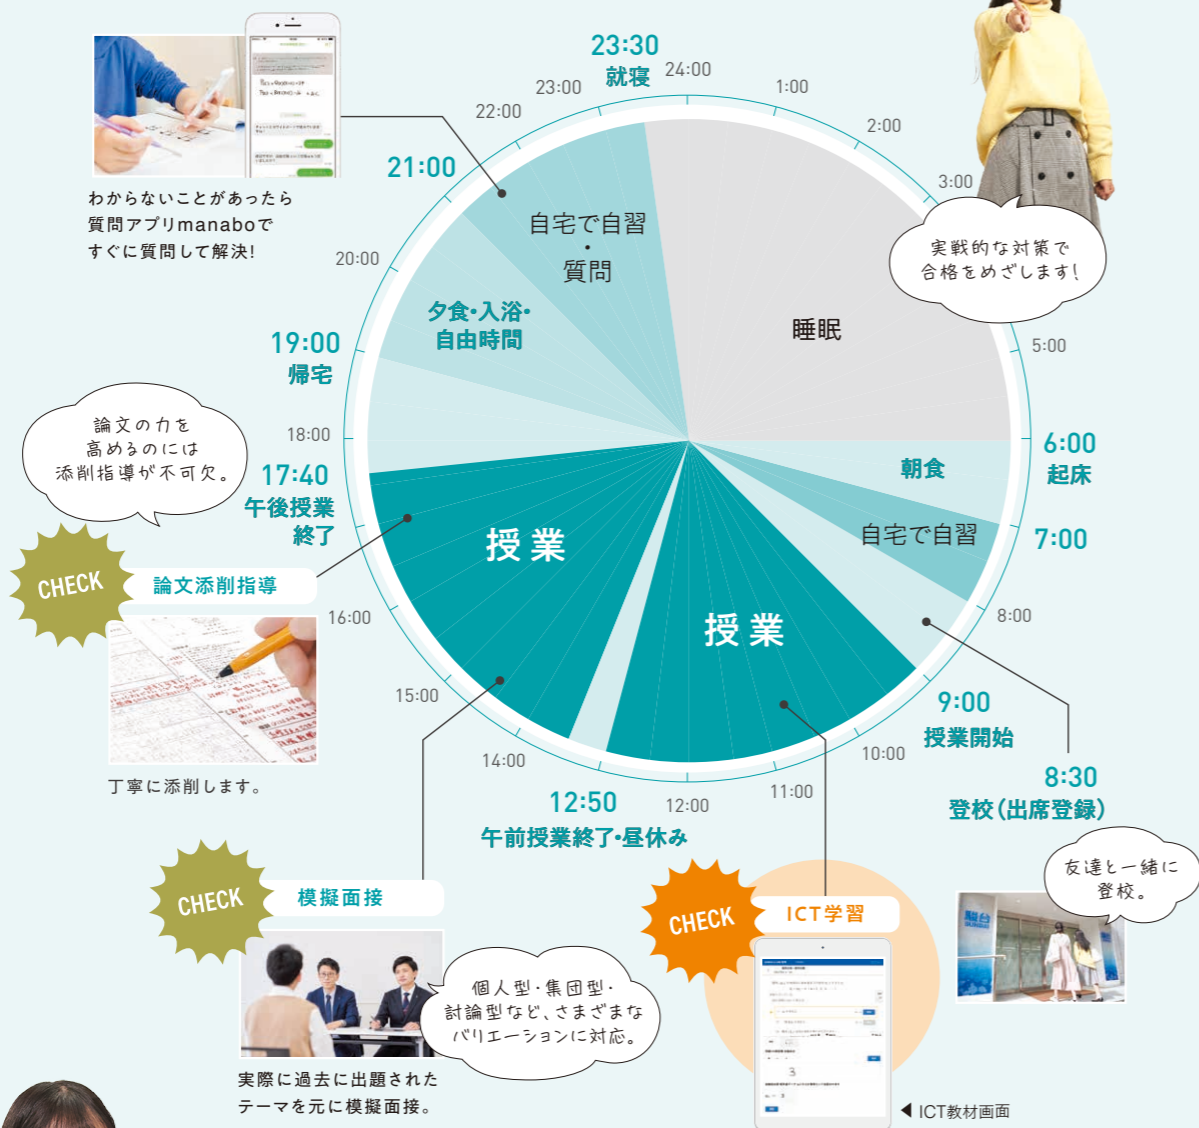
23:30
就寝
24:00
23:00
1:00
22:00
2:00
3:00
21:00
わからないことがあったら質問アプリmanaboですぐに質問して解決!
自宅で自習
・
質問
実戦的な対策で合格をめざします!
20:00
睡眠
夕食・入浴・自由時間
5:00
19:00
帰宅
論文の力を高めるのには添削指導が不可欠。
18:00
6:00
起床
朝食
17:40
午後授業終了
自宅で自習
7:00
授業
CHECK
論文添削指導
16:00
8:00
授業
15:00
9:00
授業開始
丁寧に添削します。
14:00
10:00
12:00
11:00
8:30
登校(出席登録)
12:50
午前授業終了・昼休み
友達と一緒に登校。
CHECK
模擬面接
CHECK
ICT学習
個人型・集団型・討論型など、さまざまなバリエーションに対応。
実際に過去に出題されたテーマを元に模擬面接。
◀ ICT教材画面